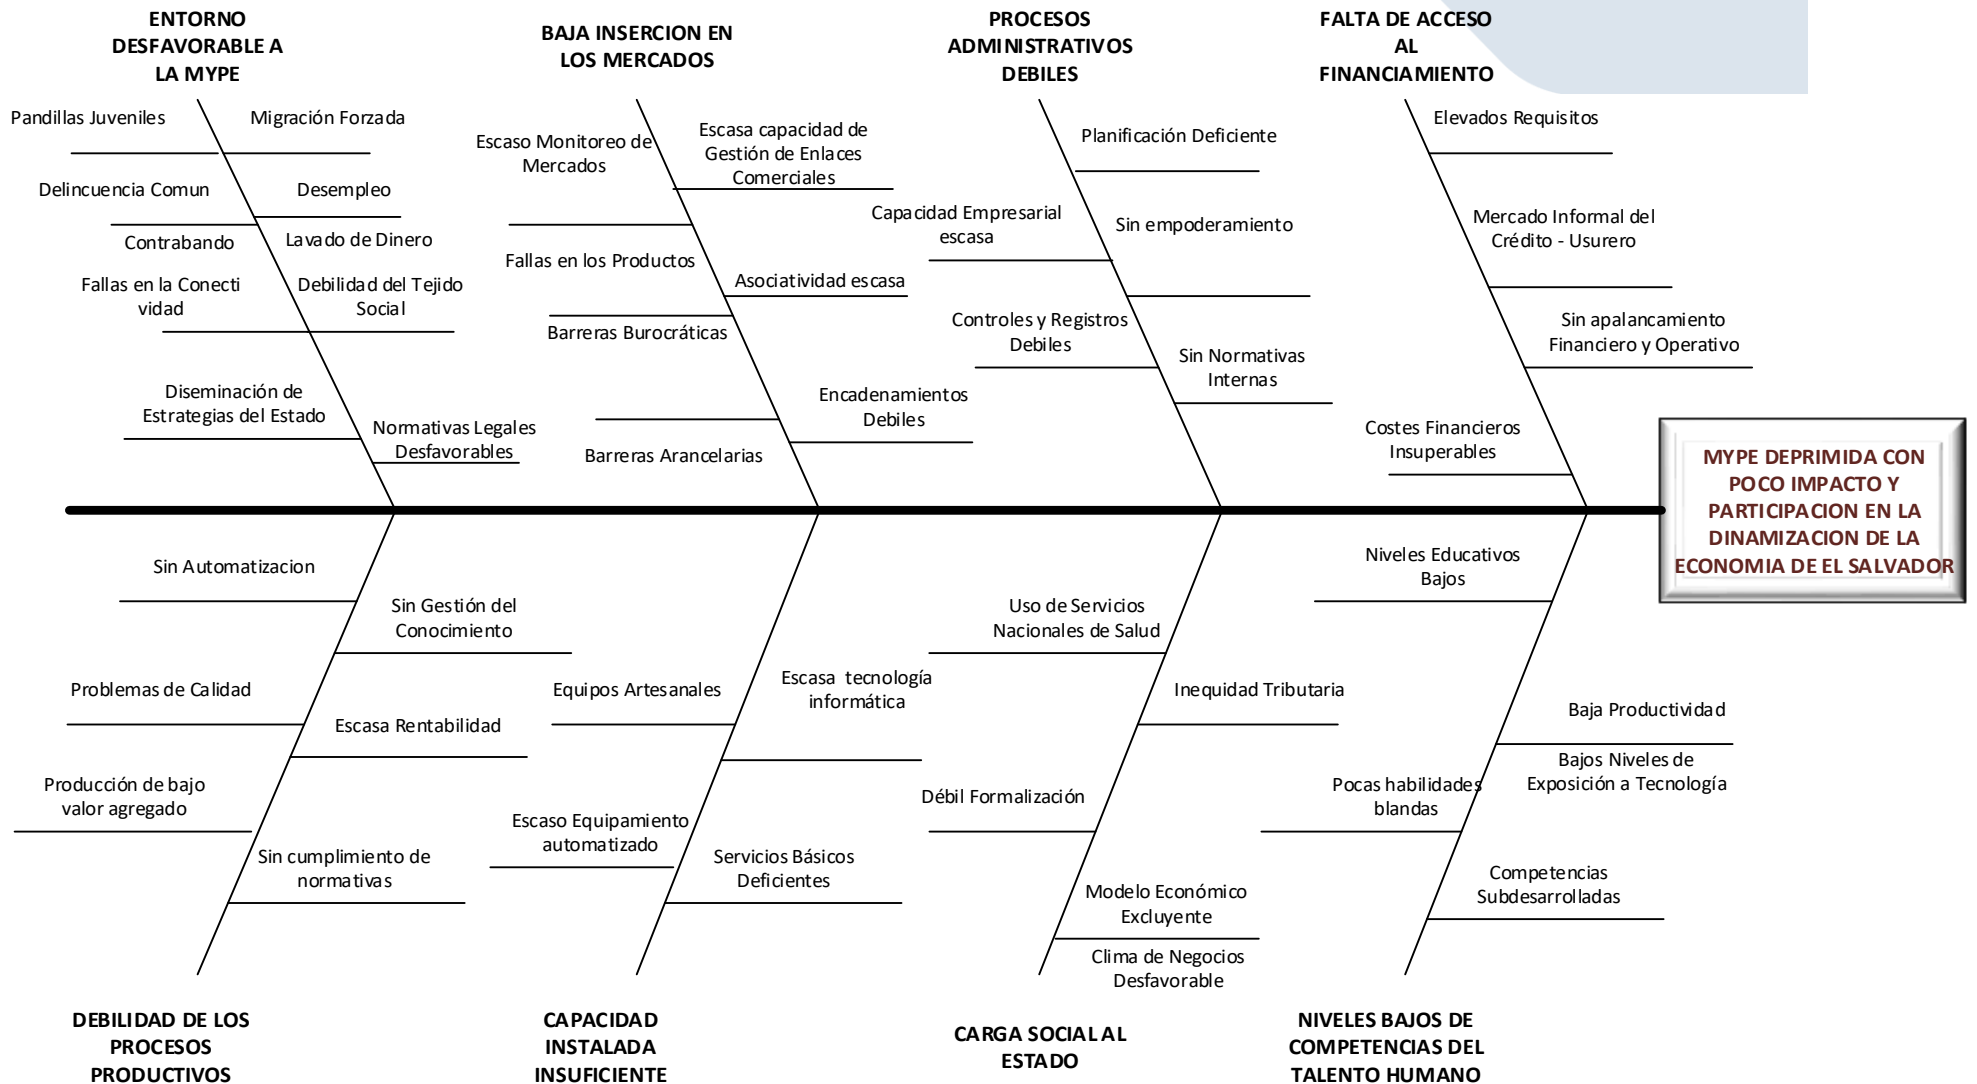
ENTORNO DESFAVORABLE A LA MYPE

Pandillas Juveniles
Migración Forzada
Delincuencia Comun
Desempleo
Contrabando
Lavado de Dinero
Fallas en la Conecti vidad
Debilidad del Tejido Social
Diseminación de Estrategias del Estado
Normativas Legales Desfavorables

BAJA INSERCION EN LOS MERCADOS

Escaso Monitoreo de Mercados
Escasa capacidad de Gestión de Enlaces Comerciales
Fallas en los Productos
Asociatividad escasa
Barreras Burocráticas
Encadenamientos Debiles
Barreras Arancelarias

PROCESOS ADMINISTRATIVOS DEBILES

Planificación Deficiente
Capacidad Empresarial escasa
Sin empoderamiento
Controles y Registros Debiles
Sin Normativas Internas

FALTA DE ACCESO AL FINANCIAMIENTO

Elevados Requisitos
Mercado Informal del Crédito - Usurero
Sin apalancamiento Financiero y Operativo
Costes Financieros Insuperables

MYPE DEPRIMIDA CON POCO IMPACTO Y PARTICIPACION EN LA DINAMIZACION DE LA ECONOMIA DE EL SALVADOR

Sin Automatizacion
Sin Gestión del Conocimiento
Problemas de Calidad
Escasa Rentabilidad
Producción de bajo valor agregado
Sin cumplimiento de normativas

DEBILIDAD DE LOS PROCESOS PRODUCTIVOS

Equipos Artesanales
Escasa tecnología informática
Escaso Equipamiento automatizado
Servicios Básicos Deficientes

CAPACIDAD INSTALADA INSUFICIENTE

Uso de Servicios Nacionales de Salud
Inequidad Tributaria
Débil Formalización
Modelo Económico Excluyente
Clima de Negocios Desfavorable

CARGA SOCIAL AL ESTADO

Niveles Educativos Bajos
Baja Productividad
Bajos Niveles de Exposición a Tecnología
Pocas habilidades blandas
Competencias Subdesarrolladas

NIVELES BAJOS DE COMPETENCIAS DEL TALENTO HUMANO